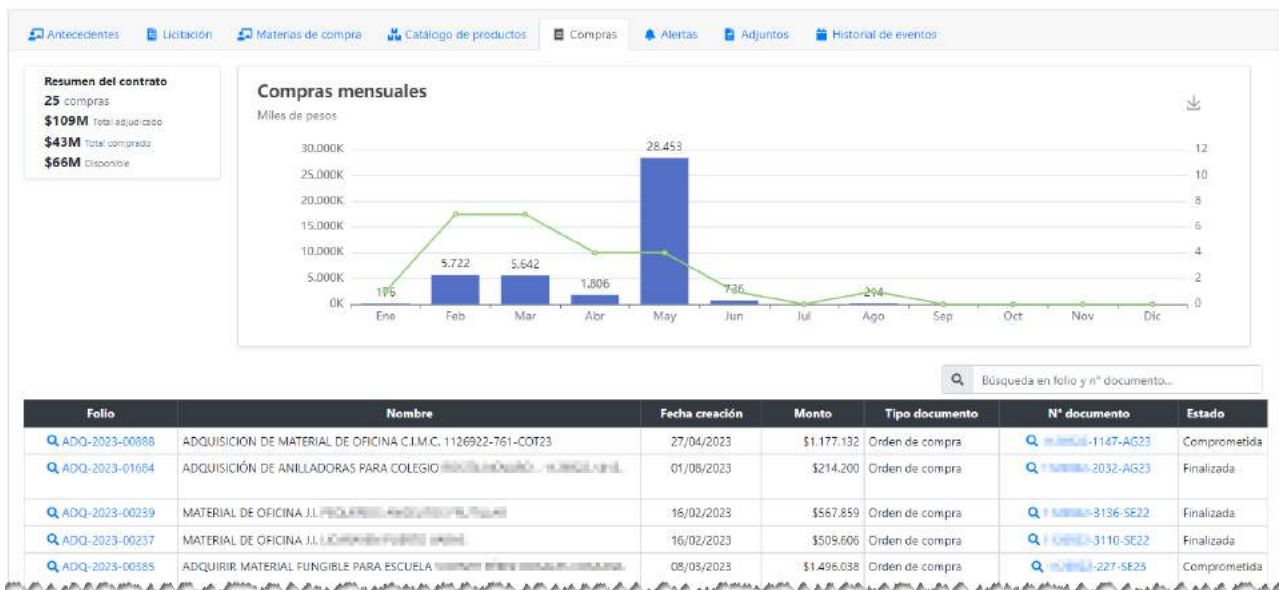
Antecedentes | Licitación | Materias de compra | Catálogo de productos | Compras | Alertas | Adjuntos | Historial de eventos

Resumen del contrato
25 compras
$109M Total adjudicado
$43M Total comprado
$66M Disponible

Compras mensuales
Miles de pesos

30.000K
25.000K
20.000K
15.000K
10.000K
5.000K
0K

12
10
8
6
4
2
0

176
5.722
5.642
1.806
28.453
736
214

Ene | Feb | Mar | Abr | May | Jun | Jul | Ago | Sep | Oct | Nov | Dic

Búsqueda en folio y n° documento...

| Folio | Nombre | Fecha creación | Monto | Tipo documento | N° documento | Estado |
|---|---|---|---|---|---|---|
| ADQ-2023-00888 | ADQUISICION DE MATERIAL DE OFICINA C.I.M.C. 1126922-761-COT23 | 27/04/2023 | $1.177.132 | Orden de compra | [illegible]-1147-AG23 | Comprometida |
| ADQ-2023-01684 | ADQUISICIÓN DE ANILLADORAS PARA COLEGIO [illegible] | 01/08/2023 | $214.200 | Orden de compra | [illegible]-2032-AG23 | Finalizada |
| ADQ-2023-00239 | MATERIAL DE OFICINA J.I. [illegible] | 16/02/2023 | $567.859 | Orden de compra | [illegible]-3136-SE22 | Finalizada |
| ADQ-2023-00237 | MATERIAL DE OFICINA J.I. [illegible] | 16/02/2023 | $509.606 | Orden de compra | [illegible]-3110-SE22 | Finalizada |
| ADQ-2023-00385 | ADQUIRIR MATERIAL FUNGIBLE PARA ESCUELA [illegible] | 08/03/2023 | $1.496.038 | Orden de compra | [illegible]-227-SE23 | Comprometida |